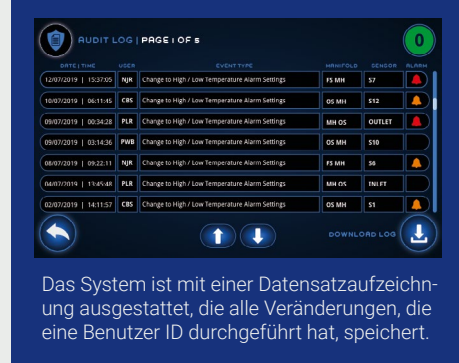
AUDIT LOG | PAGE 1 OF 5

0

| DATE \| TIME | USER | EVENT TYPE | MANIFOLD | SENSOR | ALARM |
|---|---|---|---|---|---|
| 12/07/2019 \| 15:37:05 | NJR | Change to High / Low Temperature Alarm Settings | FS MH | S7 | |
| 10/07/2019 \| 06:11:45 | CBS | Change to High / Low Temperature Alarm Settings | OS MH | S12 | |
| 09/07/2019 \| 00:34:28 | PLR | Change to High / Low Temperature Alarm Settings | MH OS | OUTLET | |
| 09/07/2019 \| 03:14:36 | PWB | Change to High / Low Temperature Alarm Settings | OS MH | S10 | |
| 08/07/2019 \| 09:22:11 | NJR | Change to High / Low Temperature Alarm Settings | FS MH | S6 | |
| 04/07/2019 \| 13:45:48 | PLR | Change to High / Low Temperature Alarm Settings | MH OS | INLET | |
| 02/07/2019 \| 14:11:57 | CBS | Change to High / Low Temperature Alarm Settings | OS MH | S1 | |

DOWNLOAD LOG

Das System ist mit einer Datensatzaufzeichnung ausgestattet, die alle Veränderungen, die eine Benutzer ID durchgeführt hat, speichert.